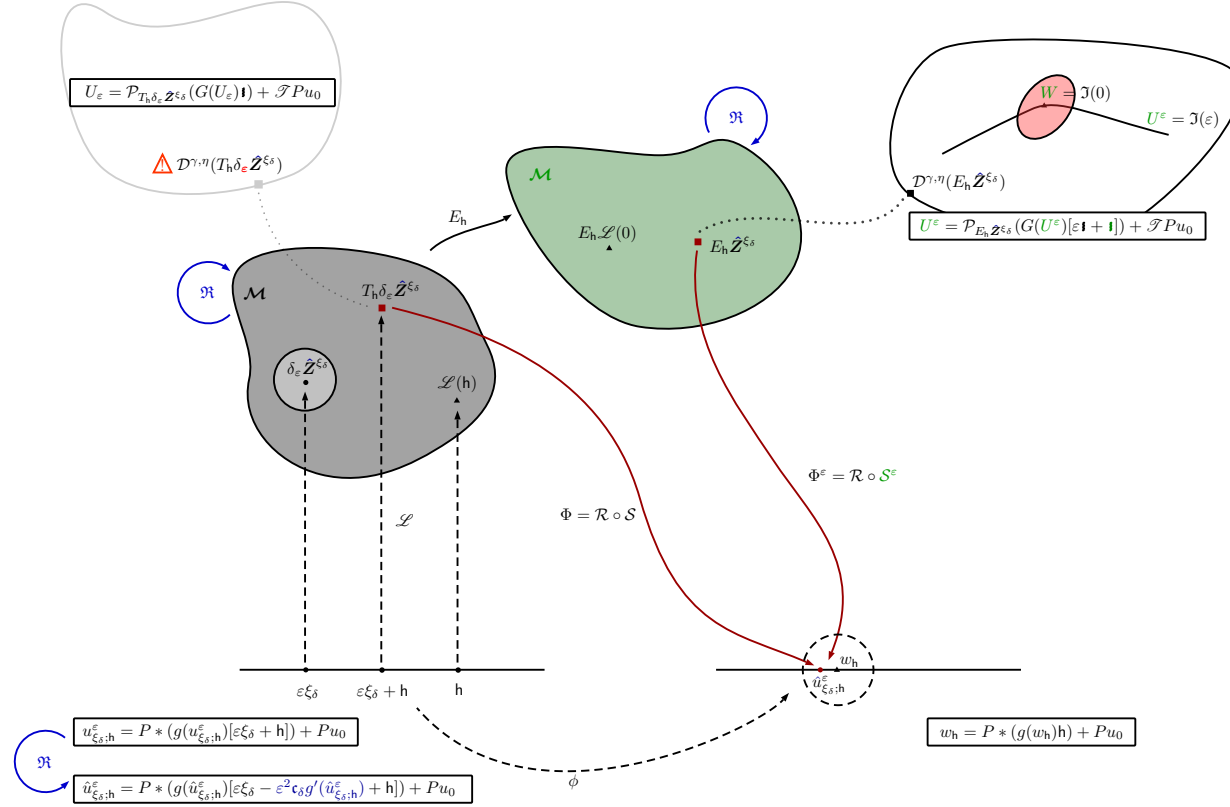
$U_\varepsilon = \mathcal{P}_{T_\mathsf{h}\delta_\varepsilon\hat{\boldsymbol{Z}}^{\xi_\delta}}(G(U_\varepsilon)\mathbf{I}) + \mathscr{T}Pu_0$

⚠ $\mathcal{D}^{\gamma,\eta}(T_\mathsf{h}\delta_\varepsilon\hat{\boldsymbol{Z}}^{\xi_\delta})$

$\mathfrak{R}$

$\boldsymbol{\mathcal{M}}$

$E_\mathsf{h}$

$E_\mathsf{h}\mathscr{L}(0)$

$E_\mathsf{h}\hat{\boldsymbol{Z}}^{\xi_\delta}$

$W = \mathfrak{I}(0)$

$U^\varepsilon = \mathfrak{I}(\varepsilon)$

$\mathcal{D}^{\gamma,\eta}(E_\mathsf{h}\hat{\boldsymbol{Z}}^{\xi_\delta})$

$U^\varepsilon = \mathcal{P}_{E_\mathsf{h}\hat{\boldsymbol{Z}}^{\xi_\delta}}(G(U^\varepsilon)[\varepsilon\mathbf{I} + \mathbf{I}]) + \mathscr{T}Pu_0$

$\mathfrak{R}$

$\boldsymbol{\mathcal{M}}$

$T_\mathsf{h}\delta_\varepsilon\hat{\boldsymbol{Z}}^{\xi_\delta}$

$\delta_\varepsilon\hat{\boldsymbol{Z}}^{\xi_\delta}$

$\mathscr{L}(\mathsf{h})$

$\Phi^\varepsilon = \mathcal{R} \circ \mathcal{S}^\varepsilon$

$\Phi = \mathcal{R} \circ \mathcal{S}$

$\mathscr{L}$

$w_\mathsf{h}$

$\hat{u}^\varepsilon_{\xi_\delta;\mathsf{h}}$

$\varepsilon\xi_\delta$ $\varepsilon\xi_\delta + \mathsf{h}$ $\mathsf{h}$

$u^\varepsilon_{\xi_\delta;\mathsf{h}} = P * (g(u^\varepsilon_{\xi_\delta;\mathsf{h}})[\varepsilon\xi_\delta + \mathsf{h}]) + Pu_0$

$w_\mathsf{h} = P * (g(w_\mathsf{h})\mathsf{h}) + Pu_0$

$\mathfrak{R}$

$\phi$

$\hat{u}^\varepsilon_{\xi_\delta;\mathsf{h}} = P * (g(\hat{u}^\varepsilon_{\xi_\delta;\mathsf{h}})[\varepsilon\xi_\delta - \varepsilon^2\mathfrak{c}_\delta g'(\hat{u}^\varepsilon_{\xi_\delta;\mathsf{h}}) + \mathsf{h}]) + Pu_0$